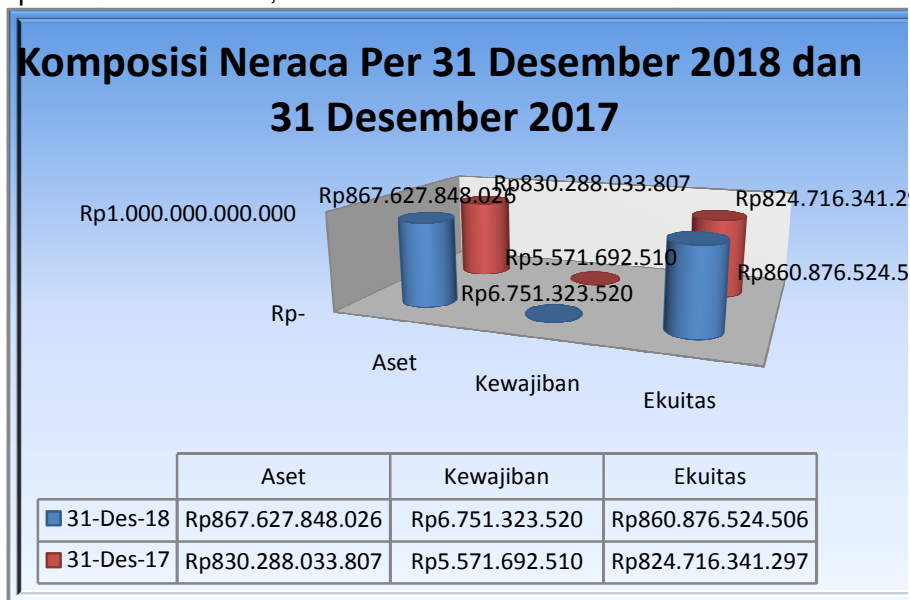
Komposisi Neraca Per 31 Desember 2018 dan 31 Desember 2017

Rp1.000.000.000.000

Rp-

Rp867.627.848.026

Rp830.288.033.807

Rp824.716.341.2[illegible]

Rp5.571.692.510

Rp860.876.524.5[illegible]

Rp6.751.323.520

Aset

Kewajiban

Ekuitas

| | Aset | Kewajiban | Ekuitas |
|---|---|---|---|
| 31-Des-18 | Rp867.627.848.026 | Rp6.751.323.520 | Rp860.876.524.506 |
| 31-Des-17 | Rp830.288.033.807 | Rp5.571.692.510 | Rp824.716.341.297 |